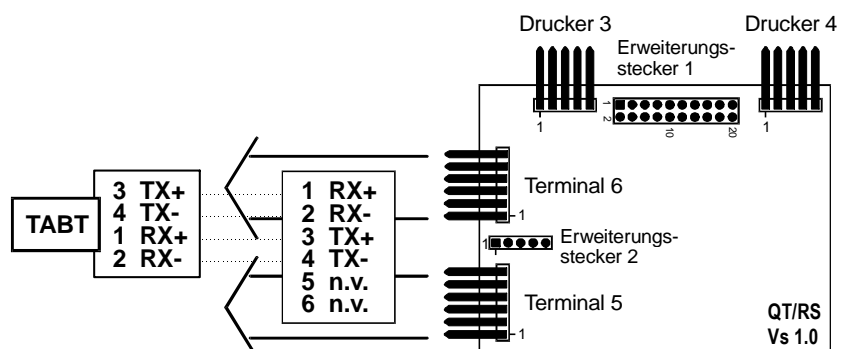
Drucker 3

Drucker 4

Erweiterungsstecker 1

1

1 2

10

20

1

TABT

3 TX+
4 TX-
1 RX+
2 RX-

1 RX+
2 RX-
3 TX+
4 TX-
5 n.v.
6 n.v.

Terminal 6

1

1

Erweiterungsstecker 2

Terminal 5

1

QT/RS
Vs 1.0